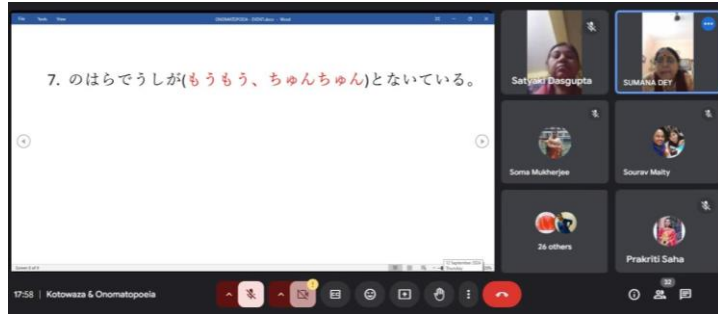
File Tools View ONOMATOPOEIA - EVENT.docx - Word

7. のはらでうしが(もうもう、ちゅんちゅん)とないている。

Satyaki Dasgupta

SUMANA DEY

Soma Mukherjee

Sourav Maity

26 others

Prakriti Saha

17:58 | Kotowaza & Onomatopoeia

32